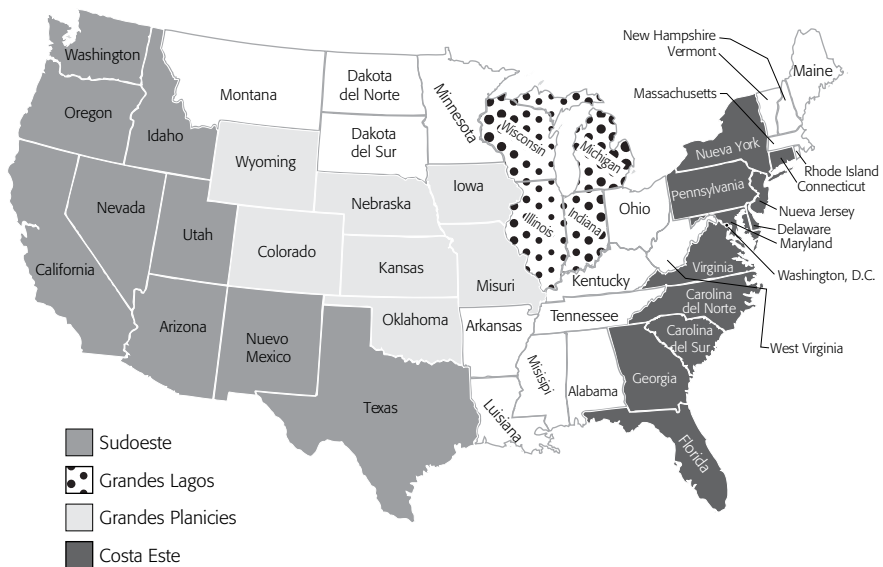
New Hampshire
Vermont
Maine
Massachusetts
Washington
Montana
Dakota del Norte
Minnesota
Oregon
Idaho
Dakota del Sur
Wisconsin
Michigan
Nueva York
Rhode Island
Connecticut
Wyoming
Iowa
Nevada
Nebraska
Illinois
Indiana
Ohio
Pennsylvania
Nueva Jersey
Delaware
Maryland
Utah
Colorado
Kansas
Misuri
Kentucky
Virginia
Washington, D.C.
California
Carolina del Norte
Tennessee
Arizona
Oklahoma
Arkansas
Carolina del Sur
Nuevo Mexico
Misisipi
Alabama
Georgia
West Virginia
Texas
Luisiana
Florida
Sudoeste
Grandes Lagos
Grandes Planicies
Costa Este